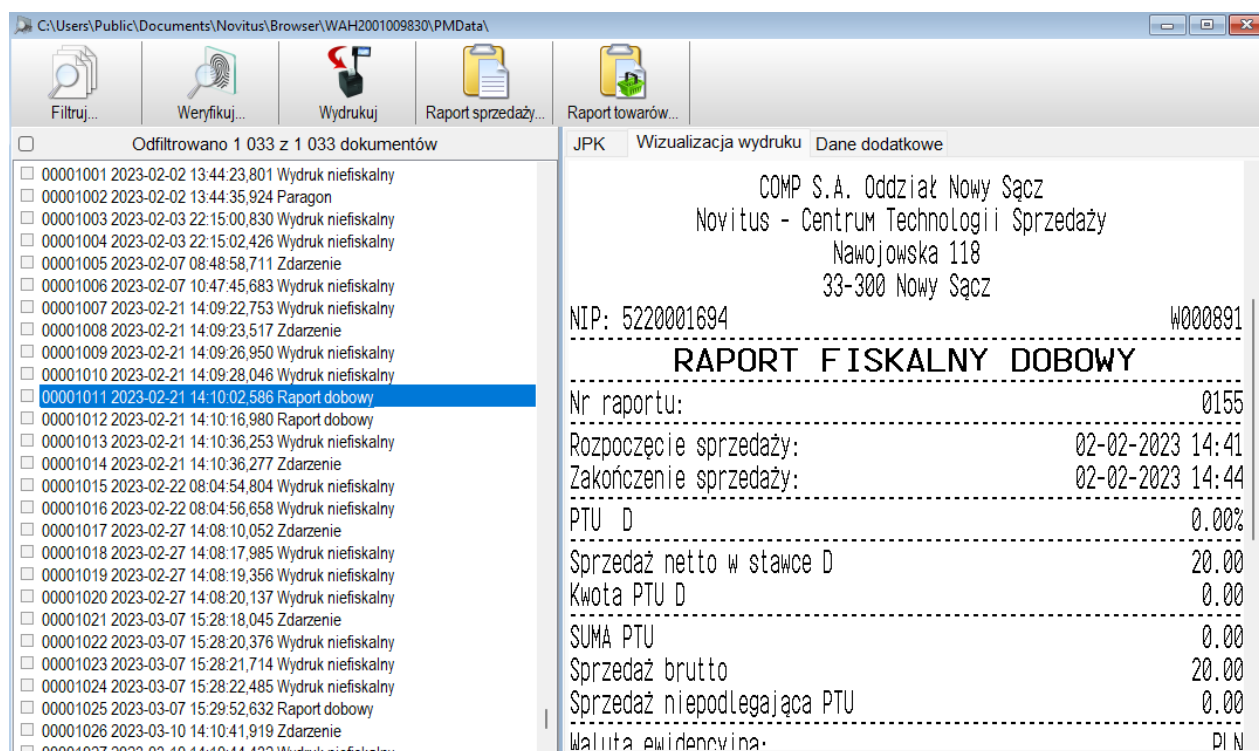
C:\Users\Public\Documents\Novitus\Browser\WAH2001009830\PMData\

Filtruj...
Weryfikuj...
Wydrukuj
Raport sprzedaży...
Raport towarów...

Odfiltrowano 1 033 z 1 033 dokumentów

00001001 2023-02-02 13:44:23,801 Wydruk niefiskalny
00001002 2023-02-02 13:44:35,924 Paragon
00001003 2023-02-03 22:15:00,830 Wydruk niefiskalny
00001004 2023-02-03 22:15:02,426 Wydruk niefiskalny
00001005 2023-02-07 08:48:58,711 Zdarzenie
00001006 2023-02-07 10:47:45,683 Wydruk niefiskalny
00001007 2023-02-21 14:09:22,753 Wydruk niefiskalny
00001008 2023-02-21 14:09:23,517 Zdarzenie
00001009 2023-02-21 14:09:26,950 Wydruk niefiskalny
00001010 2023-02-21 14:09:28,046 Wydruk niefiskalny
00001011 2023-02-21 14:10:02,586 Raport dobowy
00001012 2023-02-21 14:10:16,980 Raport dobowy
00001013 2023-02-21 14:10:36,253 Wydruk niefiskalny
00001014 2023-02-21 14:10:36,277 Zdarzenie
00001015 2023-02-22 08:04:54,804 Wydruk niefiskalny
00001016 2023-02-22 08:04:56,658 Wydruk niefiskalny
00001017 2023-02-27 14:08:10,052 Zdarzenie
00001018 2023-02-27 14:08:17,985 Wydruk niefiskalny
00001019 2023-02-27 14:08:19,356 Wydruk niefiskalny
00001020 2023-02-27 14:08:20,137 Wydruk niefiskalny
00001021 2023-03-07 15:28:18,045 Zdarzenie
00001022 2023-03-07 15:28:20,376 Wydruk niefiskalny
00001023 2023-03-07 15:28:21,714 Wydruk niefiskalny
00001024 2023-03-07 15:28:22,485 Wydruk niefiskalny
00001025 2023-03-07 15:29:52,632 Raport dobowy
00001026 2023-03-10 14:10:41,919 Zdarzenie
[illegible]

JPK
Wizualizacja wydruku
Dane dodatkowe

COMP S.A. Oddział Nowy Sącz
Novitus - Centrum Technologii Sprzedaży
Nawojowska 118
33-300 Nowy Sącz
NIP: 5220001694 W000891
RAPORT FISKALNY DOBOWY
Nr raportu: 0155
Rozpoczęcie sprzedaży: 02-02-2023 14:41
Zakończenie sprzedaży: 02-02-2023 14:44
PTU D 0.00%
Sprzedaż netto w stawce D 20.00
Kwota PTU D 0.00
SUMA PTU 0.00
Sprzedaż brutto 20.00
Sprzedaż niepodlegająca PTU 0.00
Waluta ewidencyjna: PLN